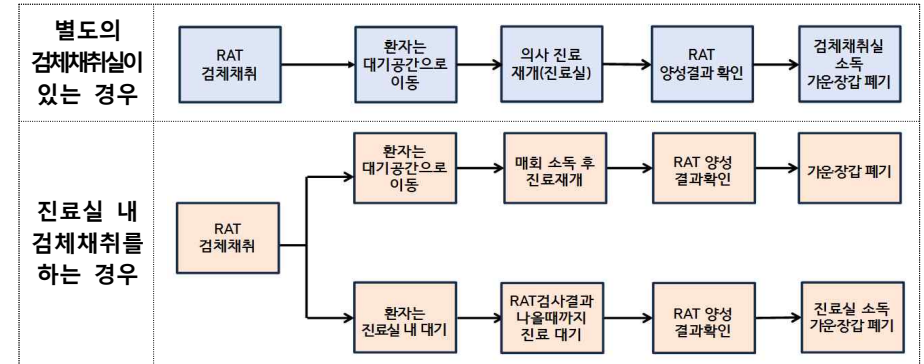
별도의 검체채취실이 있는 경우

RAT 검체채취

환자는 대기공간으로 이동

의사 진료 재개(진료실)

RAT 양성결과 확인

검체채취실 소독 가운·장갑 폐기

진료실 내 검체채취를 하는 경우

RAT 검체채취

환자는 대기공간으로 이동

매회 소독 후 진료재개

RAT 양성 결과확인

가운·장갑 폐기

환자는 진료실 내 대기

RAT검사결과 나올때까지 진료 대기

RAT 양성 결과확인

진료실 소독 가운·장갑 폐기